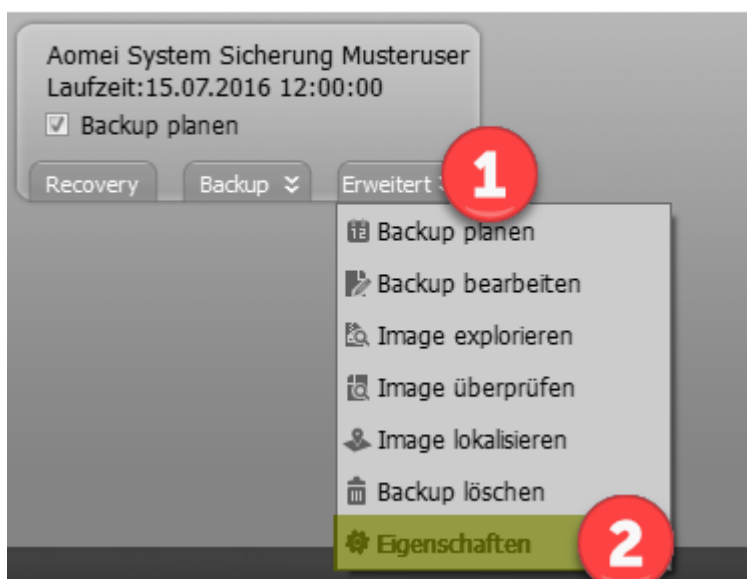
Aomei System Sicherung Musteruser
Laufzeit:15.07.2016 12:00:00

Backup planen

Recovery
Backup
Erweitert

1

Backup planen
Backup bearbeiten
Image explorieren
Image überprüfen
Image lokalisieren
Backup löschen
Eigenschaften

2